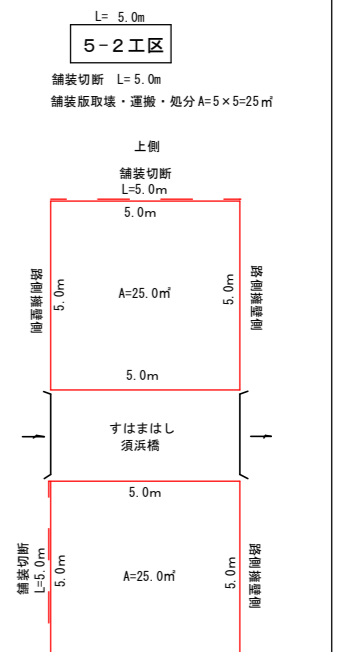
L= 5.0m

5-2工区

舗装切断 L=5.0m

舗装版取壊・運搬・処分 A=5×5=25㎡

上側

舗装切断
L=5.0m

5.0m

路側擁壁側

5.0m

A=25.0㎡

5.0m

路側擁壁側

5.0m

すはまはし
須浜橋

5.0m

舗装切断
L=5.0m

5.0m

A=25.0㎡

5.0m

路側擁壁側